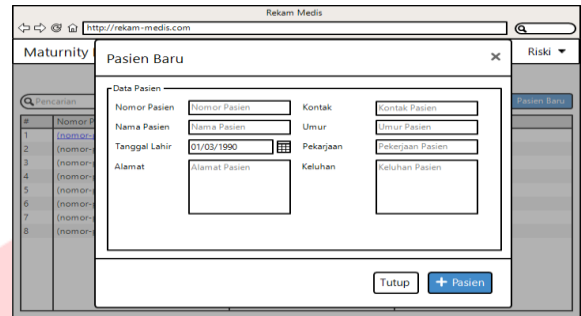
Rekam Medis

http://rekam-medis.com

Maturnity

Riski

Pencarian

Pasien Baru

| # | Nomor P |
|---|---|
| 1 | (nomor- |
| 2 | (nomor- |
| 3 | (nomor- |
| 4 | (nomor- |
| 5 | (nomor- |
| 6 | (nomor- |
| 7 | (nomor- |
| 8 | (nomor- |

Pasien Baru ×

Data Pasien

Nomor Pasien Nomor Pasien
Kontak Kontak Pasien
Nama Pasien Nama Pasien
Umur Umur Pasien
Tanggal Lahir 01/03/1990
Pekarjaan Pekerjaan Pasien
Alamat Alamat Pasien
Keluhan Keluhan Pasien

Tutup
+ Pasien